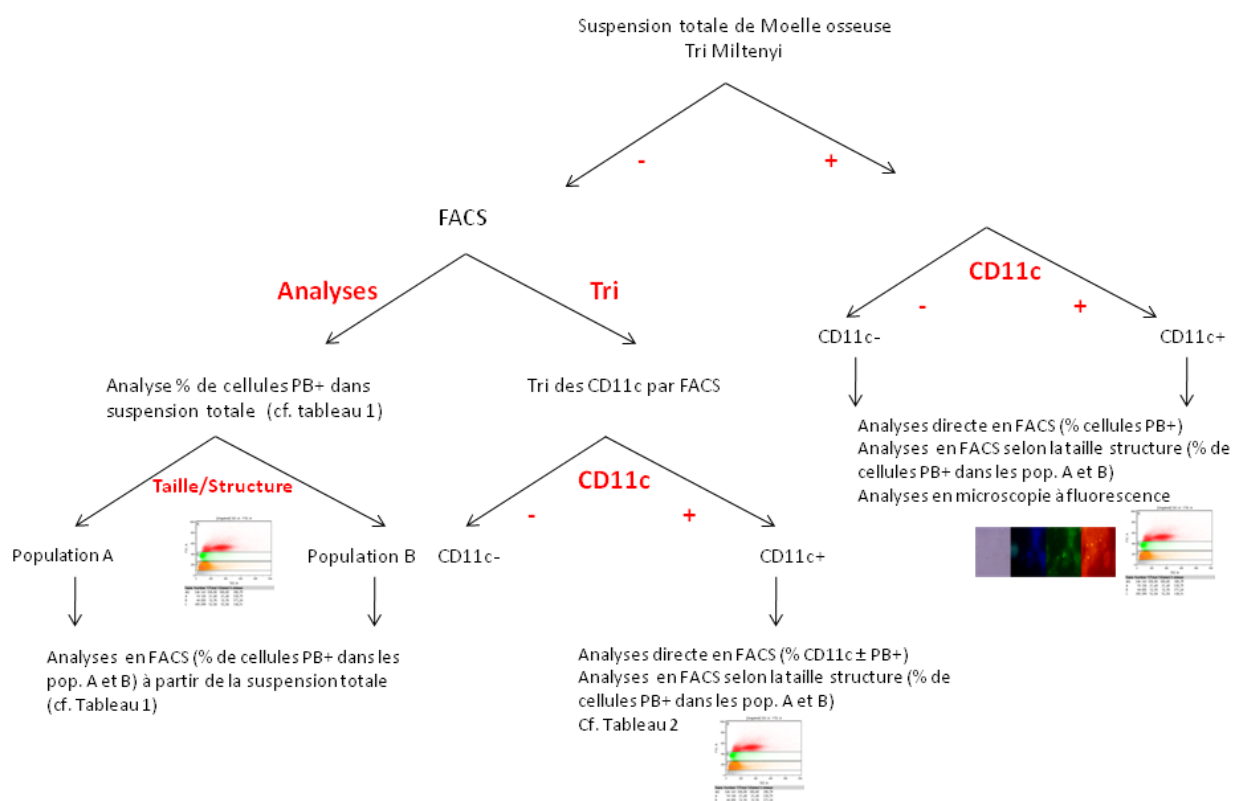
Suspension totale de Moelle osseuse
Tri Miltenyi

-

+

FACS

Analyses

Tri

CD11c

-

+

CD11c-

CD11c+

Analyse % de cellules PB+ dans suspension totale (cf. tableau 1)

Tri des CD11c par FACS

Analyses directe en FACS (% cellules PB+)
Analyses en FACS selon la taille structure (% de cellules PB+ dans les pop. A et B)
Analyses en microscopie à fluorescence

Taille/Structure

CD11c

-

+

Population A

Population B

CD11c-

CD11c+

Analyses en FACS (% de cellules PB+ dans les pop. A et B) à partir de la suspension totale (cf. Tableau 1)

Analyses directe en FACS (% CD11c ± PB+)
Analyses en FACS selon la taille structure (% de cellules PB+ dans les pop. A et B)
Cf. Tableau 2